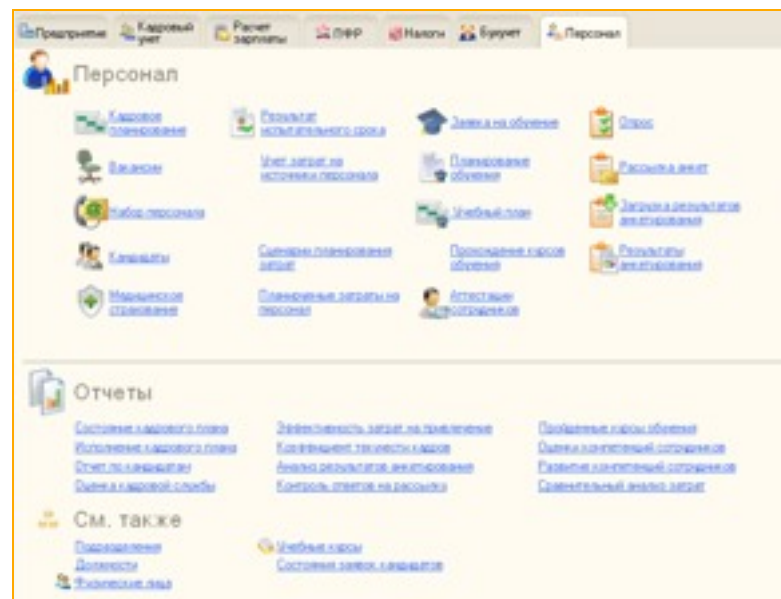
Предприятие | Кадровый учет | Расчет зарплаты | ПФР | Налоги | Бухучет | Персонал

Персонал

Кадровое планирование
Вакансии
Набор персонала
Кандидаты
Медицинское страхование

Результат испытательного срока
Учет затрат на источники персонала
Сценарии планирования затрат
Планируемые затраты на персонал

Заявка на обучение
Планирование обучения
Учебный план
Прохождение курсов обучения
Аттестации сотрудников

Опрос
Рассылка анкет
Загрузка результатов анкетирования
Результаты анкетирования

Отчеты

Состояние кадрового плана
Исполнение кадрового плана
Отчет по кандидатам
Оценка кадровой службы

Эффективность затрат на привлечение
Коэффициент текучести кадров
Анализ результатов анкетирования
Контроль ответов на рассылку

Пройденные курсы обучения
Оценка компетенций сотрудников
Развитие компетенций сотрудников
Сравнительный анализ затрат

См. также

Подразделения
Должности
Физические лица

Учебные курсы
Состояние заявок кандидатов